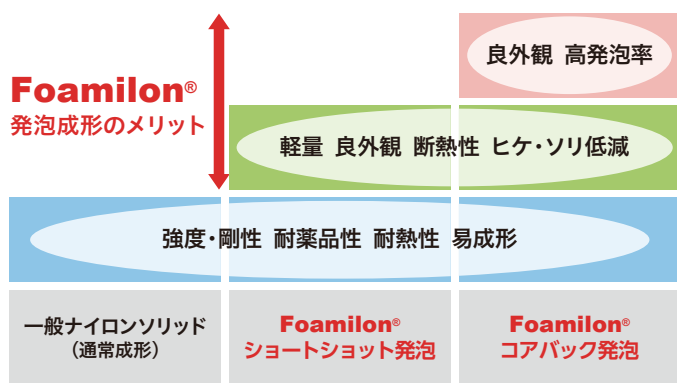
Foamilon®
発泡成形のメリット

良外観 高発泡率

軽量 良外観 断熱性 ヒケ・ソリ低減

強度・剛性 耐薬品性 耐熱性 易成形

一般ナイロンソリッド
（通常成形）

Foamilon®
ショートショット発泡

Foamilon®
コアバック発泡